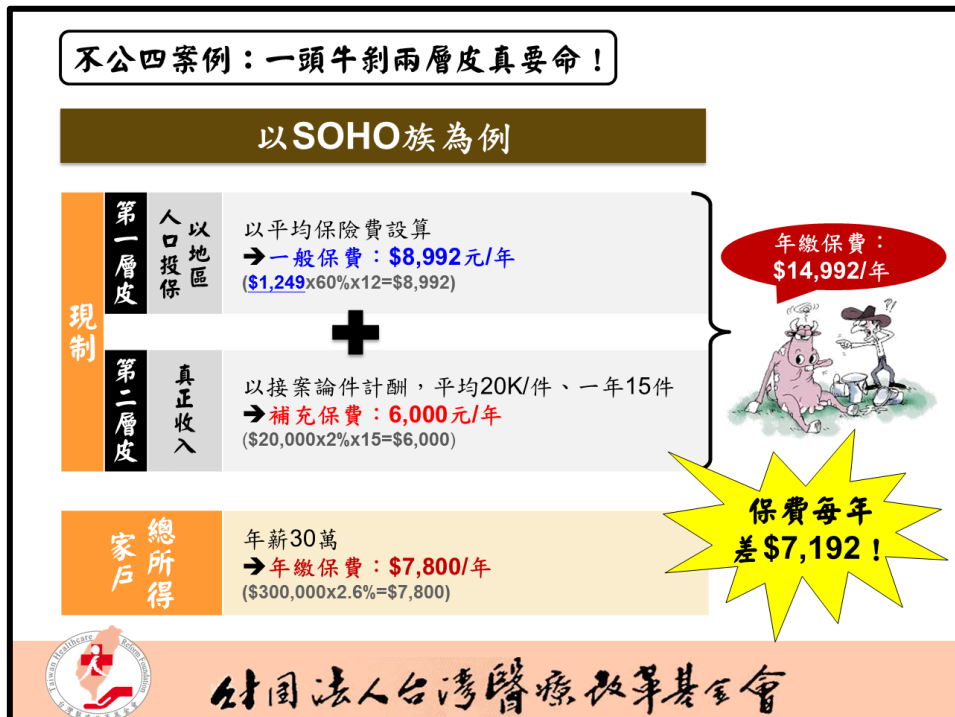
不公四案例：一頭牛剝兩層皮真要命！

以SOHO族為例

現制

第一層皮

以地區人口投保

以平均保險費設算
➔一般保費：$8,992元/年
($1,249x60%x12=$8,992)

第二層皮

真正收入

以接案論件計酬，平均20K/件、一年15件
➔補充保費：6,000元/年
($20,000x2%x15=$6,000)

年繳保費：
$14,992/年

家戶總所得

年薪30萬
➔年繳保費：$7,800/年
($300,000x2.6%=$7,800)

保費每年差$7,192！

Taiwan Healthcare Reform Foundation

財團法人台灣醫療改革基金會